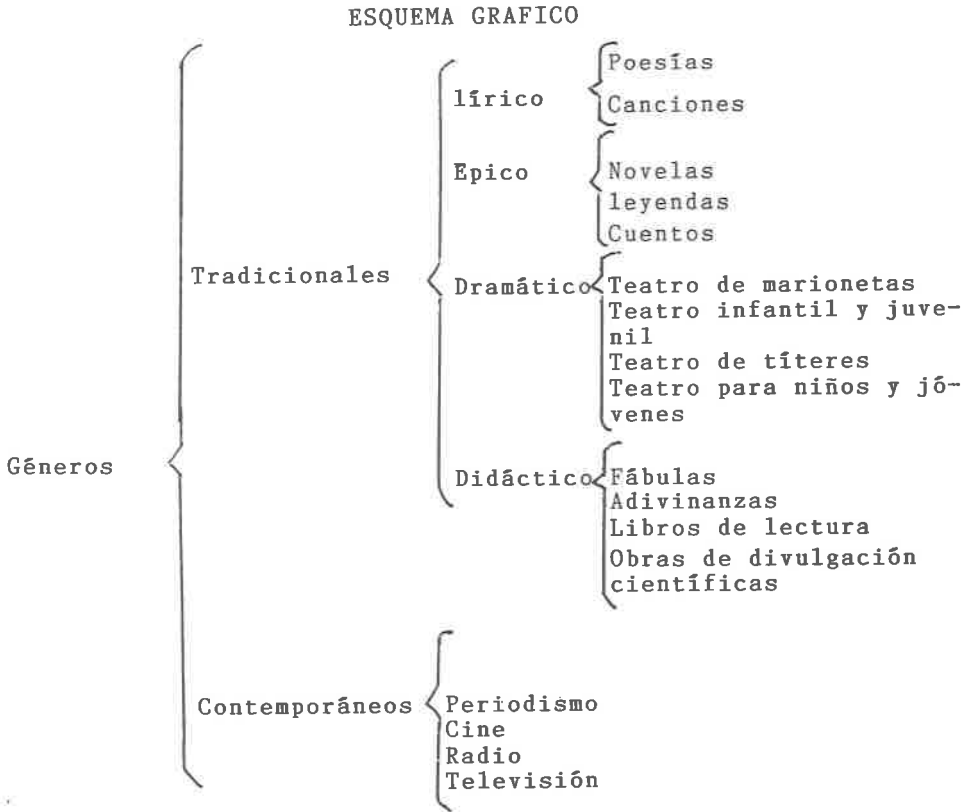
ESQUEMA GRAFICO

Géneros

Tradicionales

lírico
Poesías
Canciones

Epico
Novelas
leyendas
Cuentos

Dramático
Teatro de marionetas
Teatro infantil y juvenil
Teatro de títeres
Teatro para niños y jóvenes

Didáctico
Fábulas
Adivinanzas
Libros de lectura
Obras de divulgación científicas

Contemporáneos
Periodismo
Cine
Radio
Televisión